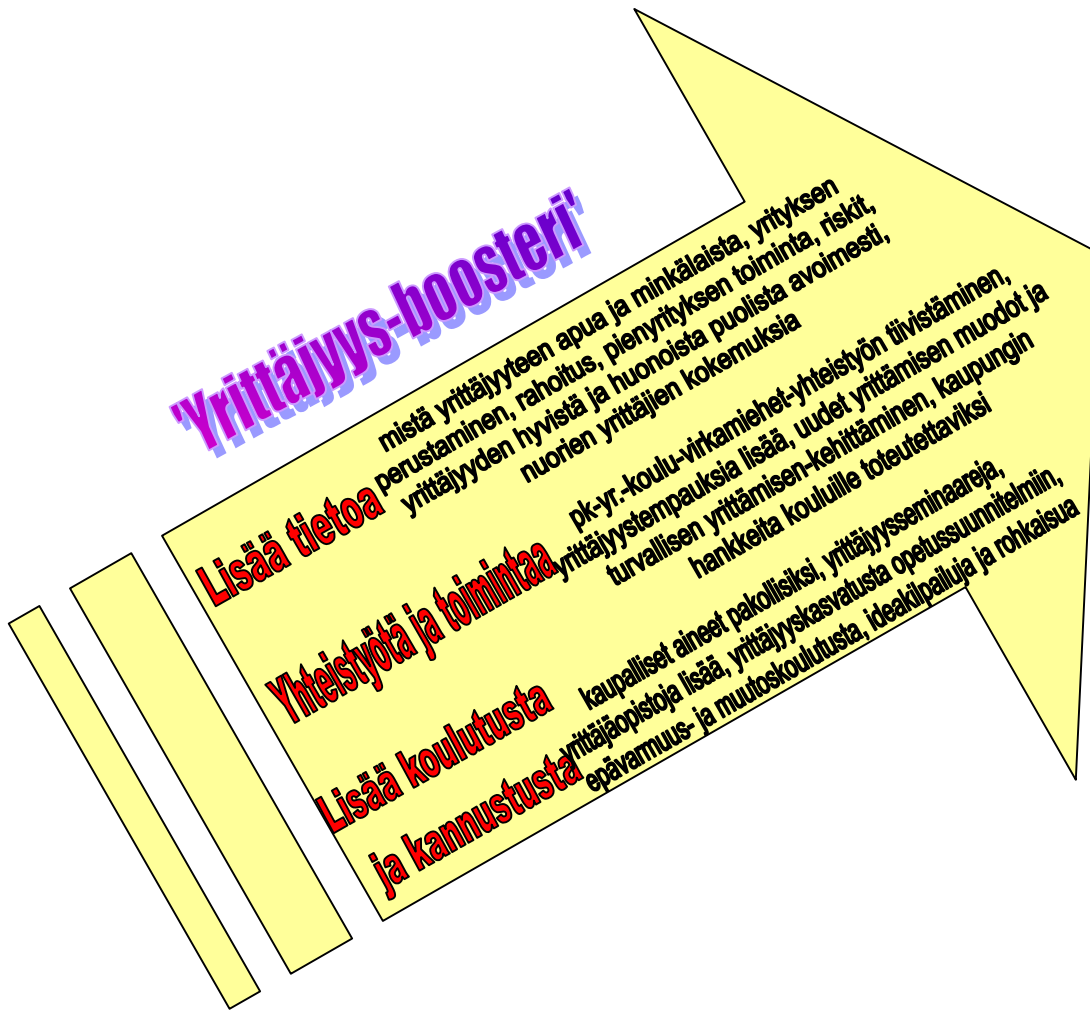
'Yrittäjyys-booster'

Lisää tietoa

mistä yrittäjyyteen apua ja minkälaista, yrityksen perustaminen, rahoitus, pienyrityksen toiminta, riskit, yrittäjyyden hyvistä ja huonoista puolista avoimesti, nuorien yrittäjien kokemuksia

Yhteistyötä ja toimintaa

pk-yr.-koulu-virkamiehet-yhteistyön tiivistäminen, yrittäjyystempauksia lisää, uudet yrittämisen muodot ja turvallisen yrittämisen-kehittäminen, kaupungin hankkeita kouluille toteutettaviksi

Lisää koulutusta ja kannustusta

kaupalliset aineet pakollisiksi, yrittäjyysseminaareja, yrittäjäopistoja lisää, yrittäjyyskasvatusta opetussuunnitelmiin, epävarmuus- ja muutoskoulutusta, ideakilpailuja ja rohkaisua